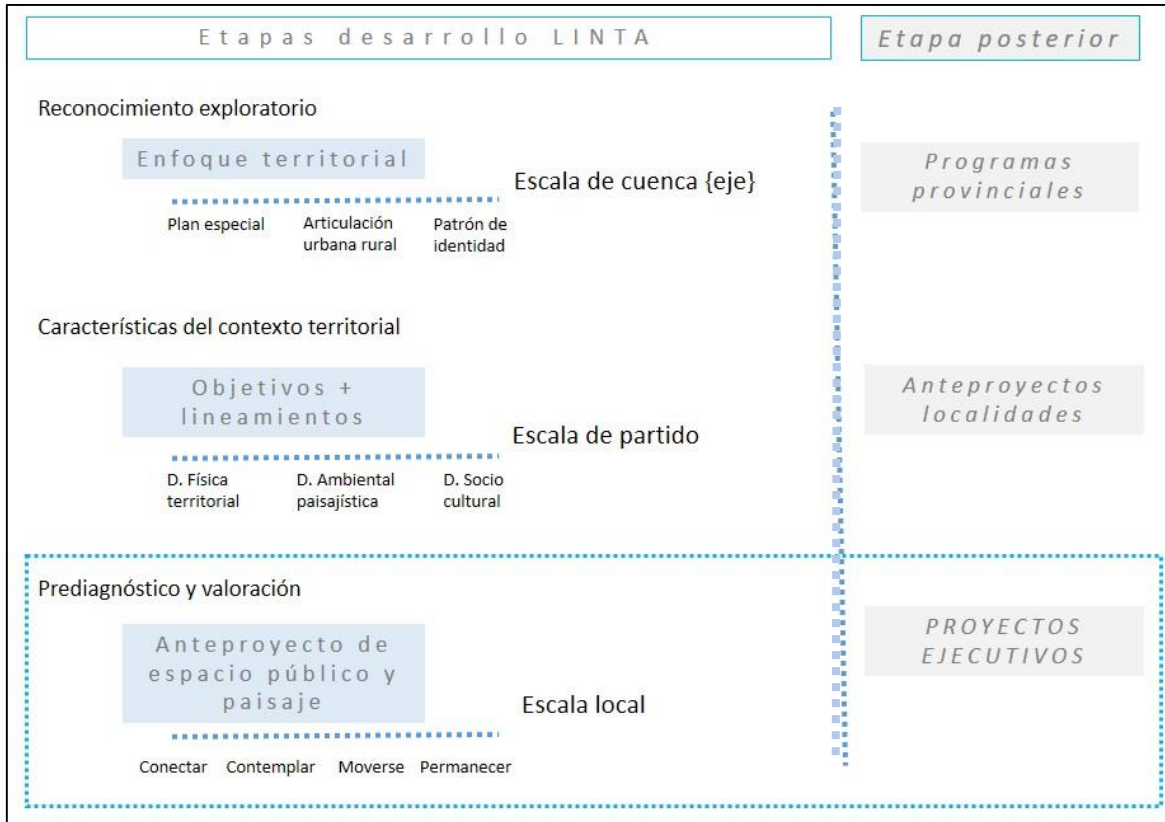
Etapas desarrollo LINTA

Etapa posterior

Reconocimiento exploratorio

Enfoque territorial

Escala de cuenca {eje}

Plan especial

Articulación urbana rural

Patrón de identidad

Programas provinciales

Características del contexto territorial

Objetivos + lineamientos

Escala de partido

D. Física territorial

D. Ambiental paisajística

D. Socio cultural

Anteproyectos localidades

Prediagnóstico y valoración

Anteproyecto de espacio público y paisaje

Escala local

Conectar

Contemplar

Moverse

Permanecer

PROYECTOS EJECUTIVOS